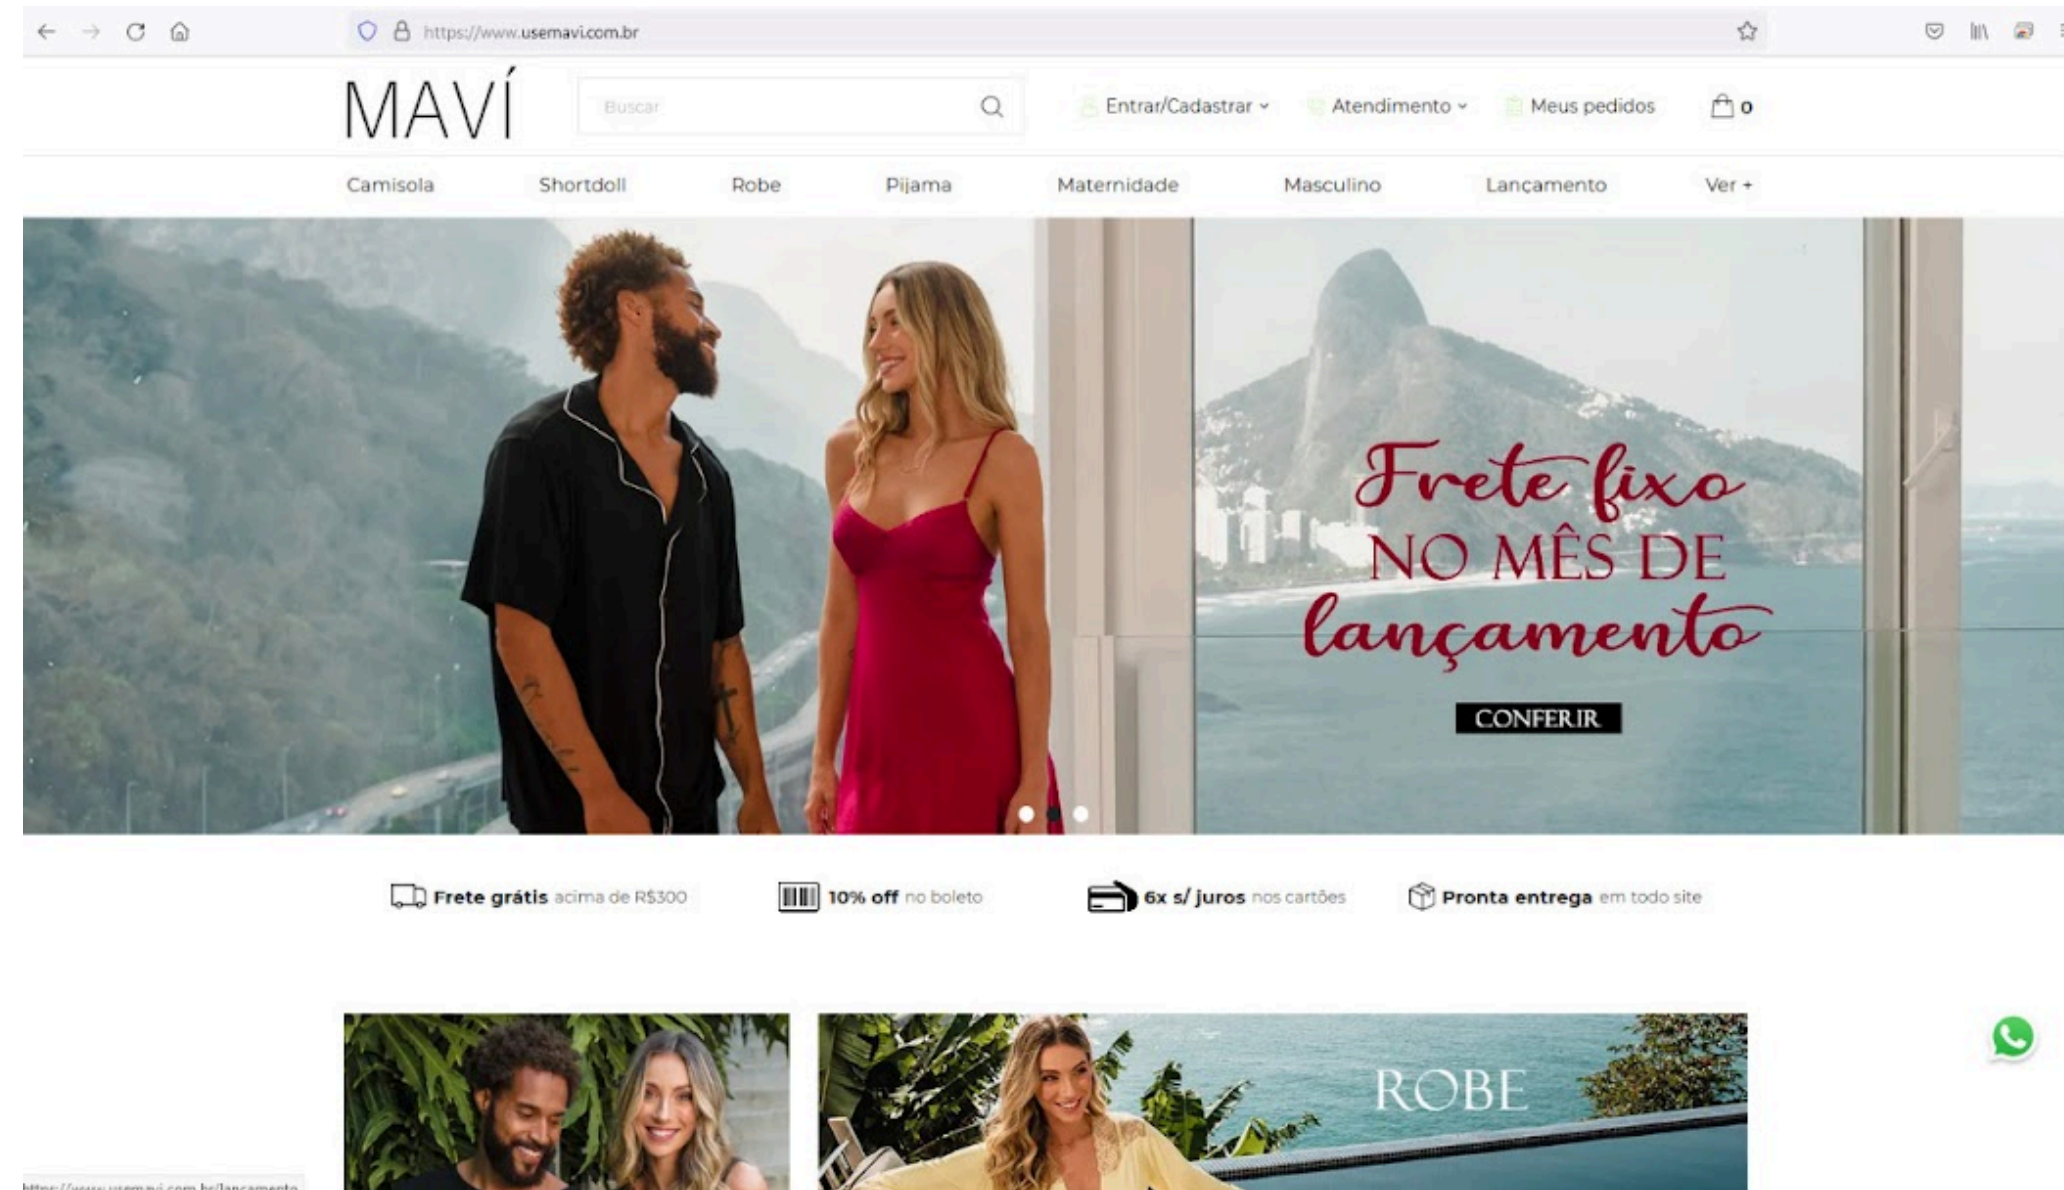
https://www.usemavi.com.br

MAVÍ

Buscar

Entrar/Cadastrar

Atendimento

Meus pedidos

0

Camisola Shortdoll Robe Pijama Maternidade Masculino Lançamento Ver +

Frete fixo NO MÊS DE lançamento

CONFERIR

Frete grátis acima de R$300

10% off no boleto

6x s/ juros nos cartões

Pronta entrega em todo site

ROBE

https://www.usemavi.com.br/lancamento